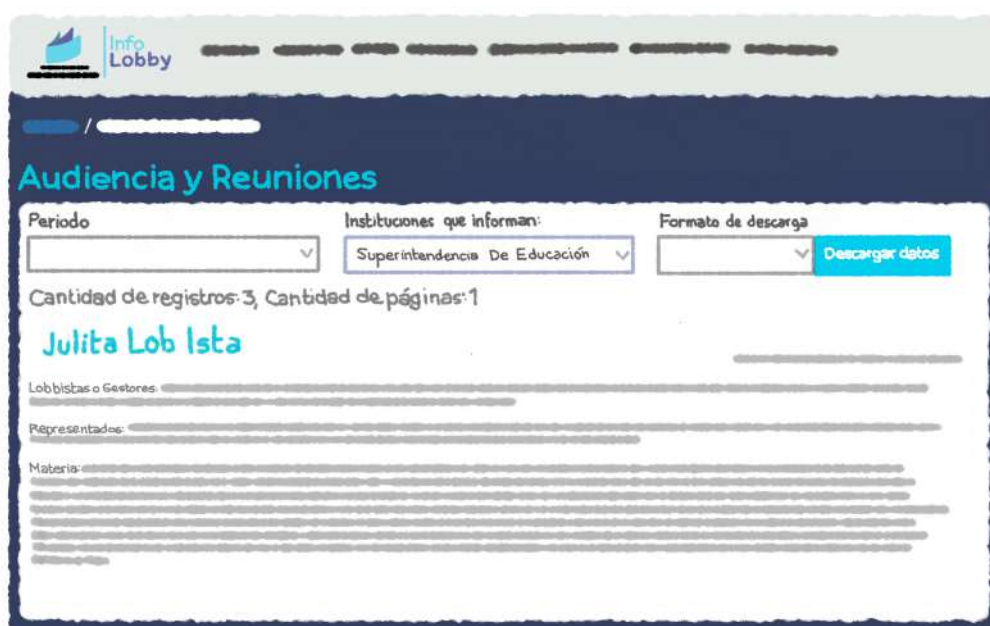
Info Lobby

Audiencia y Reuniones

Periodo

Instituciones que informan:

Superintendencia De Educación

Formato de descarga

Descargar datos

Cantidad de registros: 3, Cantidad de páginas: 1

Julita Lob Ista

Lobbistas o Gestores:

Representados:

Materia: